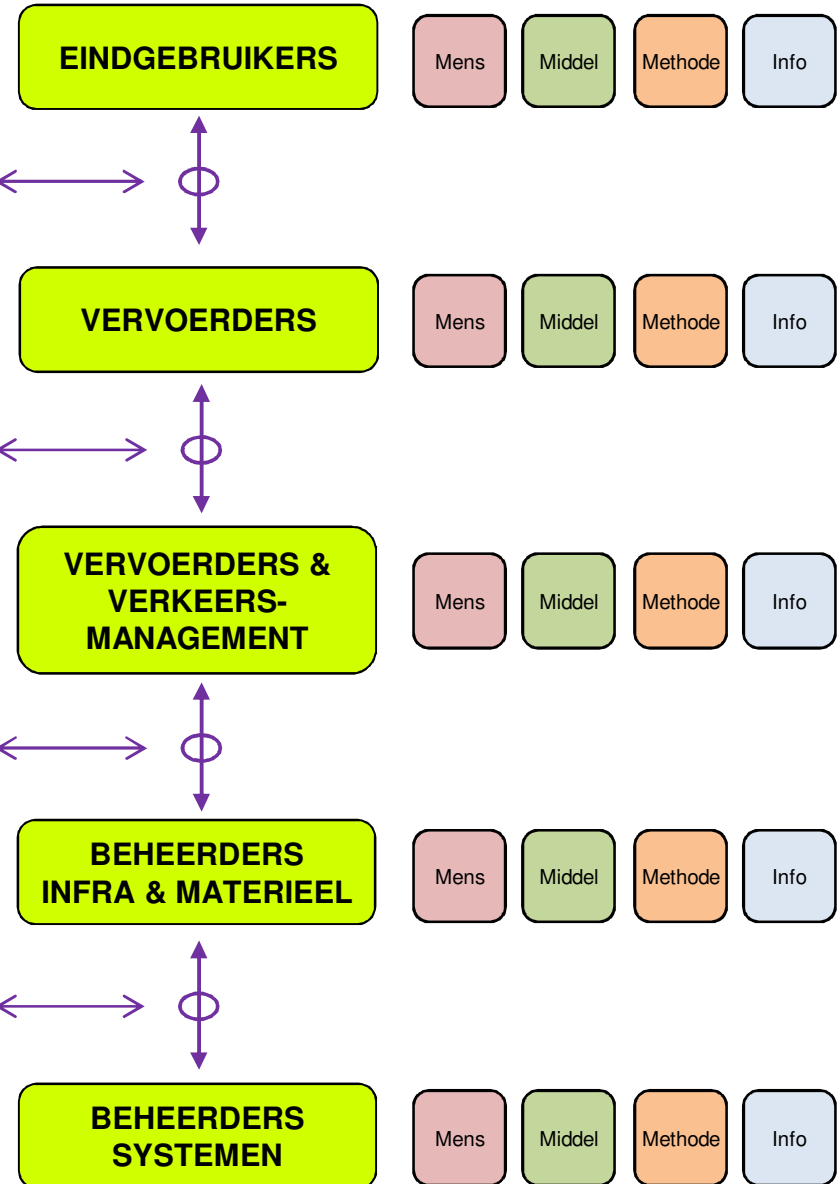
EINDGEBRUIKERS

Mens

Middel

Methode

Info

VERVOERDERS

Mens

Middel

Methode

Info

VERVOERDERS & VERKEERSMANAGEMENT

Mens

Middel

Methode

Info

BEHEERDERS INFRA & MATERIEEL

Mens

Middel

Methode

Info

BEHEERDERS SYSTEMEN

Mens

Middel

Methode

Info